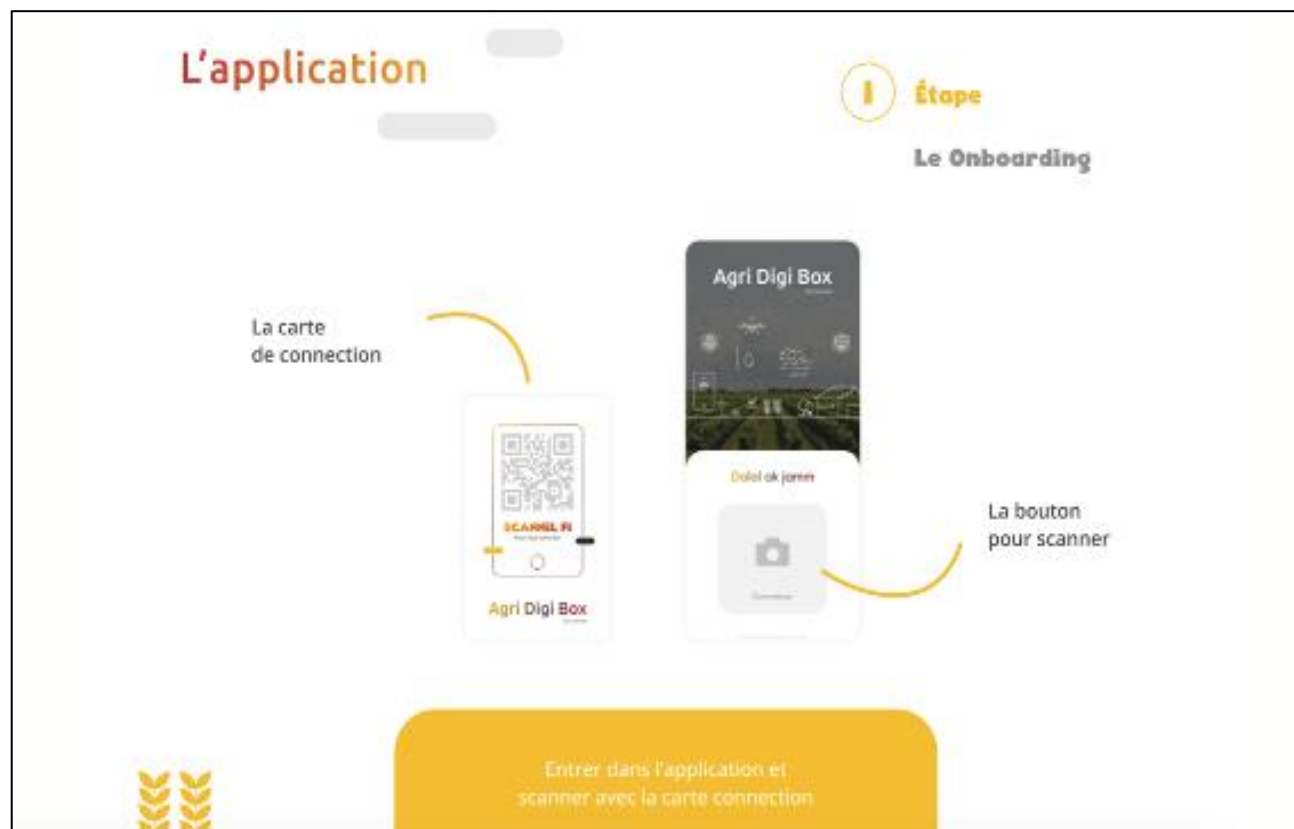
L'application

1 Étape

Le Onboarding

La carte de connection

Agri Digi Box

SCANNEL FI

Agri Digi Box

Dalal ak jamm

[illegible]

La bouton pour scanner

Entrer dans l'application et scanner avec la carte connection